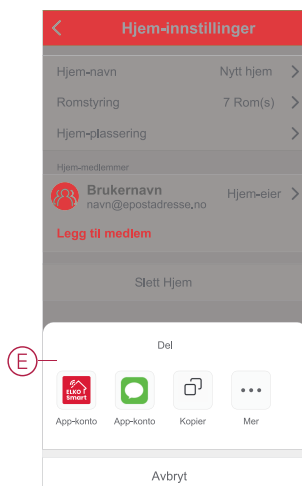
Hjem-innstillinger

Hjem-navn Nytt hjem

Romstyring 7 Rom(s)

Hjem-plassering

Hjem-medlemmer

Brukernavn
navn@epostadresse.no
Hjem-eier

Legg til medlem

Slett Hjem

E

Del

ELKO Smart
App-konto

App-konto

Kopier

Mer

Avbryt